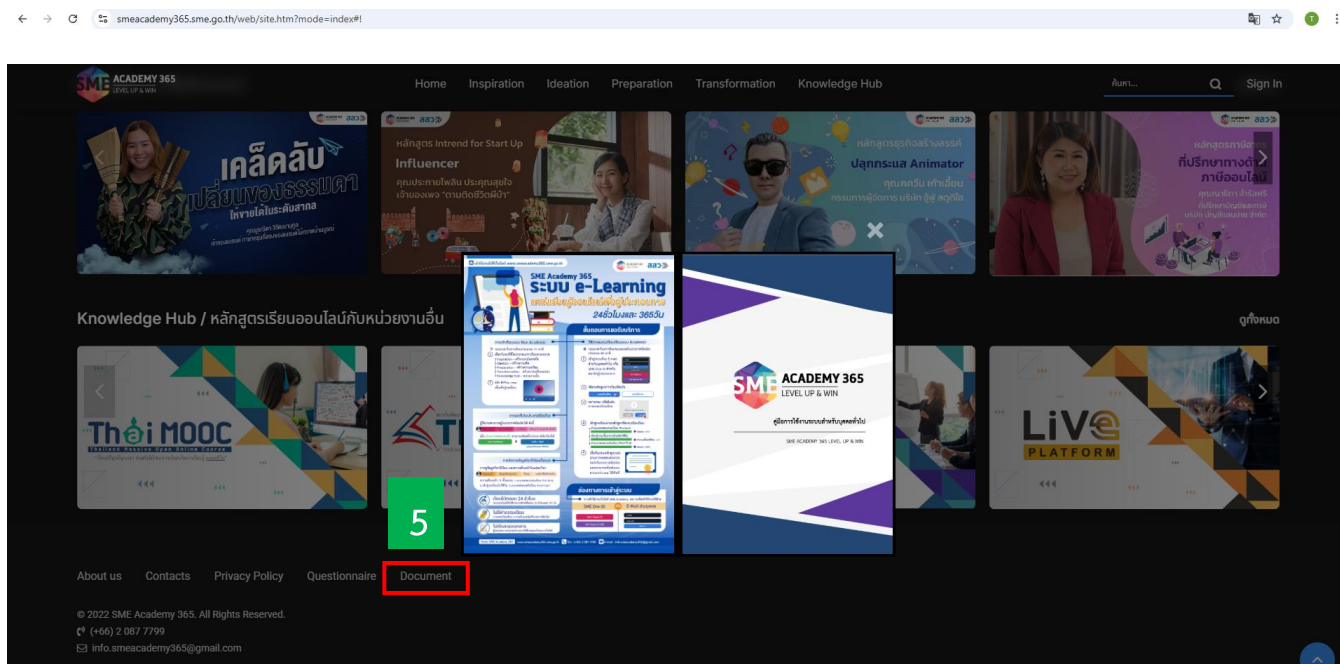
smeacademy365.sme.go.th/web/site.htm?mode=index#!

SME ACADEMY 365 LEVEL UP & WIN

Home Inspiration Ideation Preparation Transformation Knowledge Hub

ค้นหา...

Sign In

เคล็ดลับ เปลี่ยนของธรรมดา ให้ขายได้ในระดับสากล

หลักสูตร Intrend for Start Up
Influencer
คุณประภาพไพลิน ประคุณสุขใจ เจ้าของเพจ "ตามติดชีวิตผีบ้า"

หลักสูตรธุรกิจสร้างสรรค์
ปลุกกระแส Animator
คุณคงวีน เท่าเอี่ยม

หลักสูตรการตลาด
ที่ปรึกษาทางด้าน ภาษีออนไลน์

SME Academy 365
ระบบ e-Learning
24ชั่วโมงและ 365วัน

SME ACADEMY 365
LEVEL UP & WIN
คู่มือการใช้งานระบบสำหรับบุคคลทั่วไป
SME ACADEMY 365 LEVEL UP & WIN

Knowledge Hub / หลักสูตรเรียนออนไลน์กับหน่วยงานอื่น

ดูทั้งหมด

Thai MOOC
Thailand Massive Open Online Course

LiVe PLATFORM

5

About us Contacts Privacy Policy Questionnaire Document

© 2022 SME Academy 365. All Rights Reserved.
(+66) 2 087 7799
info.smeacademy365@gmail.com